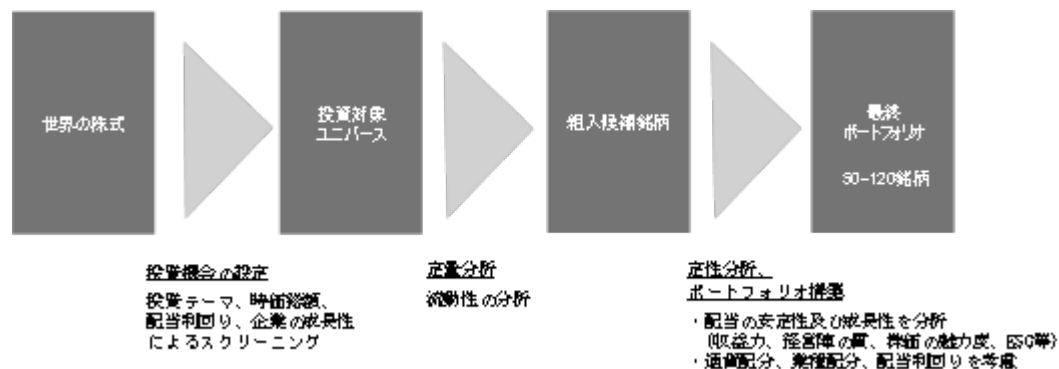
世界の株式

投資対象
ユニバース

組入候補銘柄

最終
ポートフォリオ

80−120銘柄

投資機会の設定

投資テーマ、時価総額、
配当利回り、企業の成長性
によるスクリーニング

定量分析

流動性の分析

定性分析、
ポートフォリオ構築

・配当の安定性及び成長性を分析
（収益力、経営陣の質、株価の魅力度、ESG等）
・通貨配分、業種配分、配当利回りを考慮